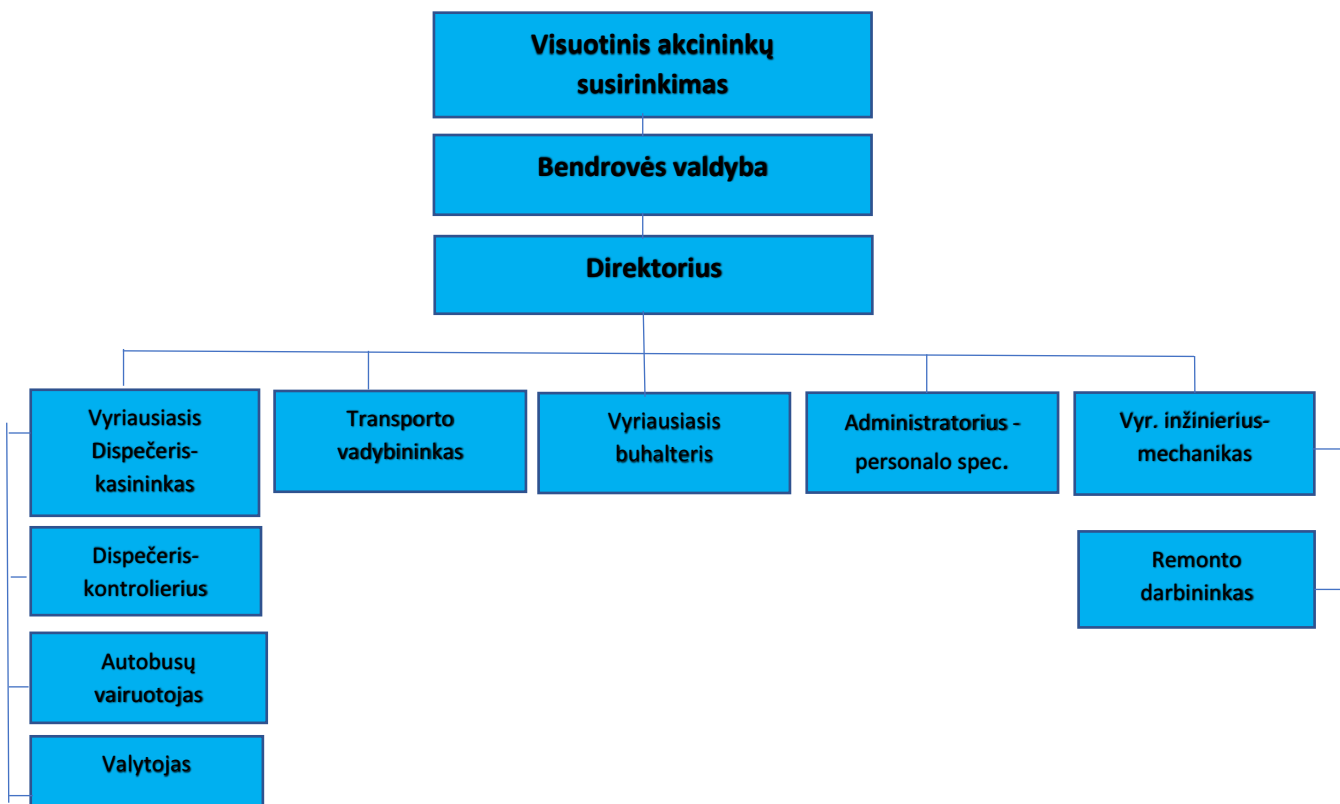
Visuotinis akcininkų susirinkimas

Bendrovės valdyba

Direktorius

Vyriausiasis Dispečeris-kasininkas

Transporto vadybininkas

Vyriausiasis buhalteris

Administratorius - personalo spec.

Vyr. inžinierius-mechanikas

Dispečeris-kontrolierius

Remonto darbininkas

Autobusų vairuotojas

Valytojas